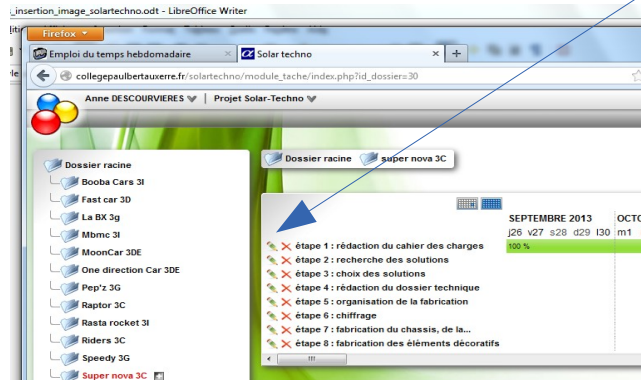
_insertion_image_solartechno.odt - LibreOffice Writer

Firefox

Emploi du temps hebdomadaire

Solar techno

collegepaulbertauxerre.fr/solartechno/module_tache/index.php?id_dossier=30

Anne DESCOURVIERES | Projet Solar-Techno

Dossier racine
Booba Cars 3I
Fast car 3D
La BX 3g
Mbmc 3I
MoonCar 3DE
One direction Car 3DE
Pep'z 3G
Raptor 3C
Rasta rocket 3I
Riders 3C
Speedy 3G
Super nova 3C

Dossier racine | super nova 3C

SEPTEMBRE 2013 | OCTO
j26 v27 s28 d29 l30 | m1
100 %

étape 1 : rédaction du cahier des charges
étape 2 : recherche des solutions
étape 3 : choix des solutions
étape 4 : rédaction du dossier technique
étape 5 : organisation de la fabrication
étape 6 : chiffrage
étape 7 : fabrication du chassis, de la...
étape 8 : fabrication des éléments décoratifs